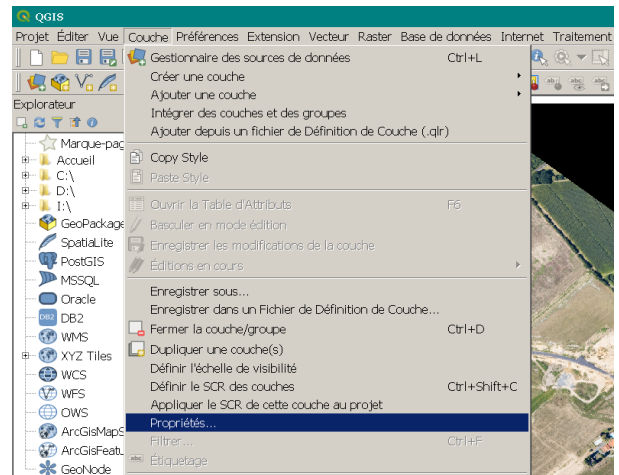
QGIS

Projet Éditer Vue Couche Préférences Extension Vecteur Raster Base de données Internet Traitement

Explorateur

Marque-pag
Accueil
C:\
D:\
I:\
GeoPackage
SpatiaLite
PostGIS
MSSQL
Oracle
DB2
WMS
XYZ Tiles
WCS
WFS
OWS
ArcGisMapS
ArcGisFeatu
GeoNode

Gestionnaire des sources de données Ctrl+L
Créer une couche
Ajouter une couche
Intégrer des couches et des groupes
Ajouter depuis un fichier de Définition de Couche (.qlr)
Copy Style
Paste Style
Ouvrir la Table d'Attributs F6
Basculer en mode édition
Enregistrer les modifications de la couche
Éditions en cours
Enregistrer sous...
Enregistrer dans un Fichier de Définition de Couche...
Fermer la couche/groupe Ctrl+D
Dupliquer une couche(s)
Définir l'échelle de visibilité
Définir le SCR des couches Ctrl+Shift+C
Appliquer le SCR de cette couche au projet
Propriétés...
Filtrer... Ctrl+F
Étiquetage